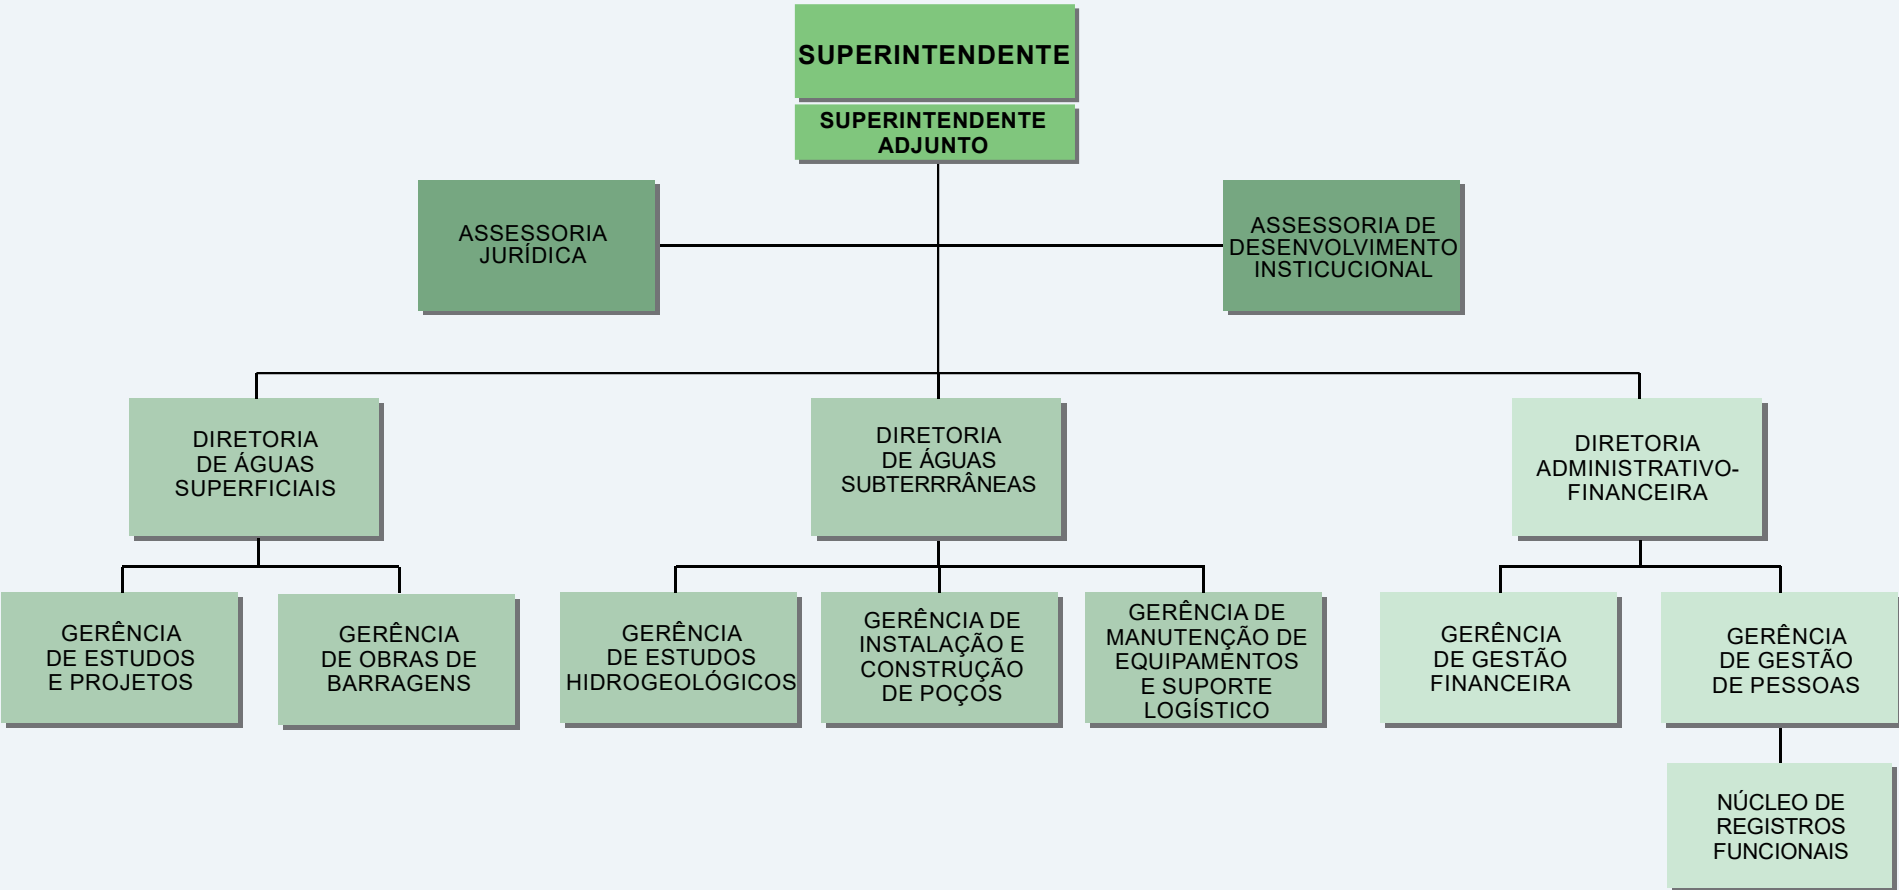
SUPERINTENDENTE

SUPERINTENDENTE ADJUNTO

ASSESSORIA JURÍDICA

ASSESSORIA DE DESENVOLVIMENTO INSTICUCIONAL

DIRETORIA DE ÁGUAS SUPERFICIAIS

DIRETORIA DE ÁGUAS SUBTERRRÂNEAS

DIRETORIA ADMINISTRATIVO-FINANCEIRA

GERÊNCIA DE ESTUDOS E PROJETOS

GERÊNCIA DE OBRAS DE BARRAGENS

GERÊNCIA DE ESTUDOS HIDROGEOLÓGICOS

GERÊNCIA DE INSTALAÇÃO E CONSTRUÇÃO DE POÇOS

GERÊNCIA DE MANUTENÇÃO DE EQUIPAMENTOS E SUPORTE LOGÍSTICO

GERÊNCIA DE GESTÃO FINANCEIRA

GERÊNCIA DE GESTÃO DE PESSOAS

NÚCLEO DE REGISTROS FUNCIONAIS